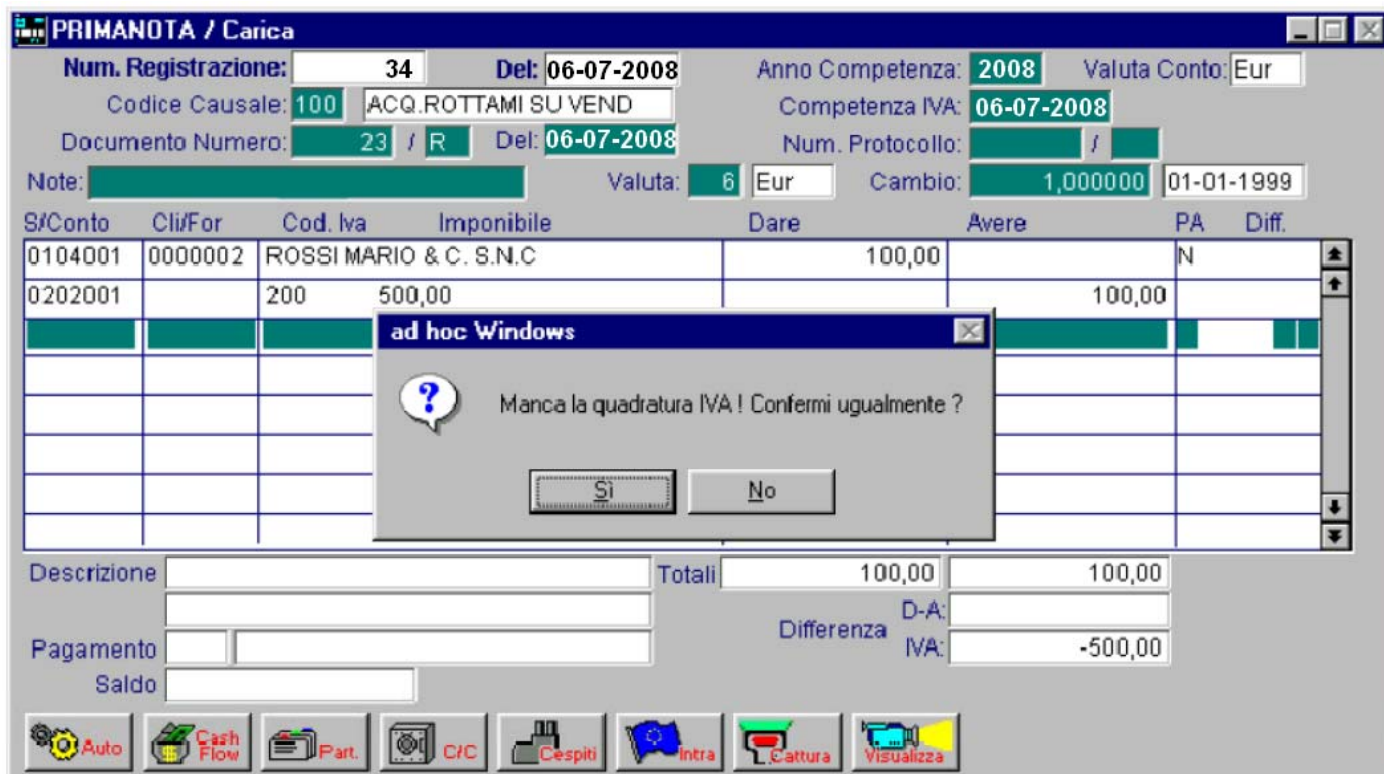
PRIMANOTA / Carica

Num. Registrazione: 34 Del: 06-07-2008
Anno Competenza: 2008 Valuta Conto: Eur
Codice Causale: 100 ACQ.ROTTAMI SU VEND
Competenza IVA: 06-07-2008
Documento Numero: 23 / R Del: 06-07-2008
Num. Protocollo: /
Note:
Valuta: 6 Eur Cambio: 1,000000 01-01-1999

| S/Conto | Cli/For | Cod. Iva | Imponibile | Dare | Avere | PA | Diff. |
|---|---|---|---|---|---|---|---|
| 0104001 | 0000002 | ROSSI MARIO & C. S.N.C | | 100,00 | | N | |
| 0202001 | | 200 | 500,00 | | 100,00 | | |

ad hoc Windows

Manca la quadratura IVA ! Confermi ugualmente ?

Sì No

Descrizione
Totali 100,00 100,00
Differenza D-A:
IVA: -500,00
Pagamento
Saldo

Auto Cash Flow Part. C/C Cespiti Intra Cattura Visualizza